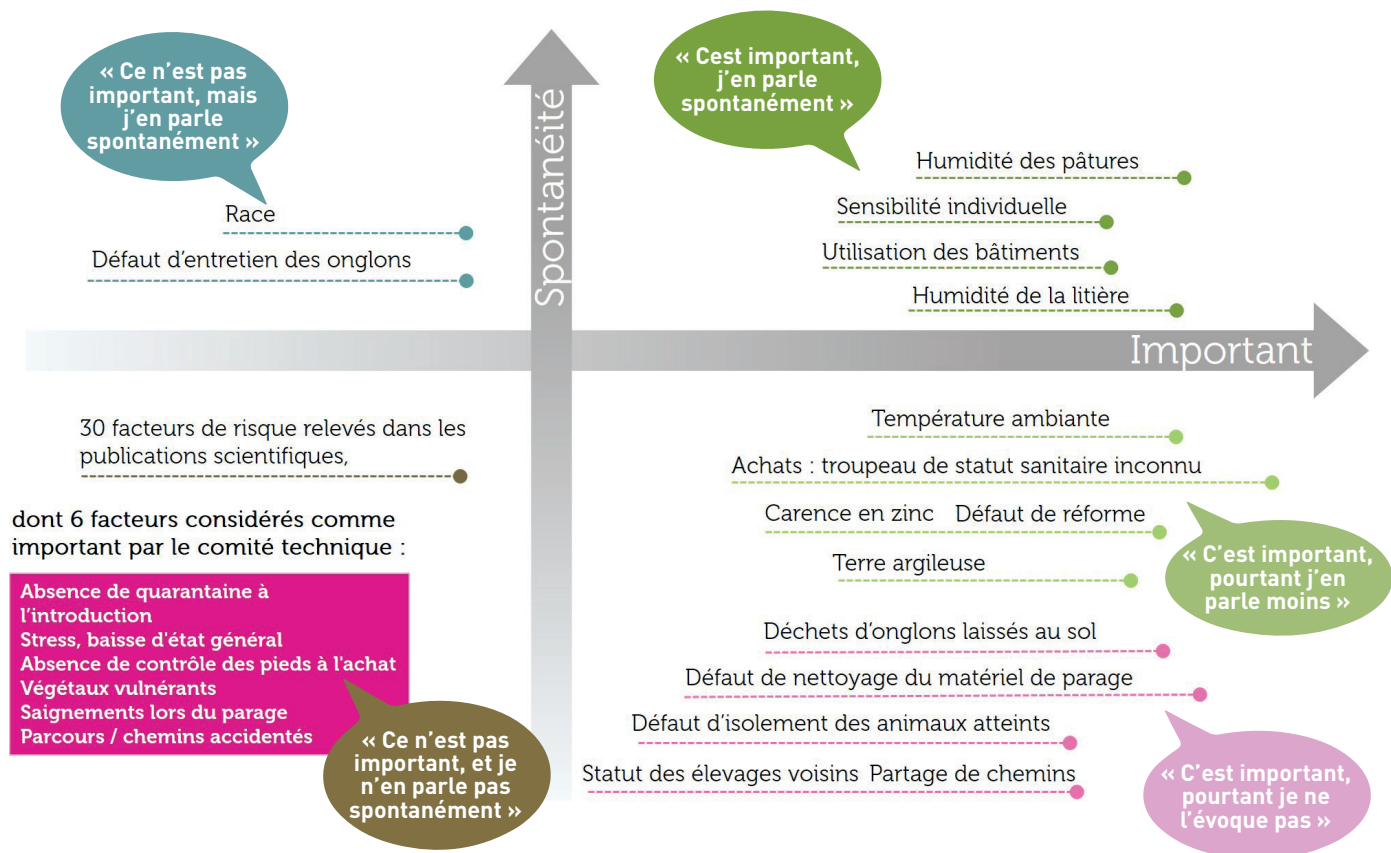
« Ce n'est pas important, mais j'en parle spontanément »

Race

Défaut d'entretien des onglons

Spontanéité

« Cest important, j'en parle spontanément »

Humidité des pâtures

Sensibilité individuelle

Utilisation des bâtiments

Humidité de la litière

Important

30 facteurs de risque relevés dans les publications scientifiques,

dont 6 facteurs considérés comme important par le comité technique :

Absence de quarantaine à l'introduction
Stress, baisse d'état général
Absence de contrôle des pieds à l'achat
Végétaux vulnérants
Saignements lors du parage
Parcours / chemins accidentés

« Ce n'est pas important, et je n'en parle pas spontanément »

Température ambiante

Achats : troupeau de statut sanitaire inconnu

Carence en zinc Défaut de réforme

Terre argileuse

« C'est important, pourtant j'en parle moins »

Déchets d'onglons laissés au sol

Défaut de nettoyage du matériel de parage

Défaut d'isolement des animaux atteints

Statut des élevages voisins Partage de chemins

« C'est important, pourtant je ne l'évoque pas »